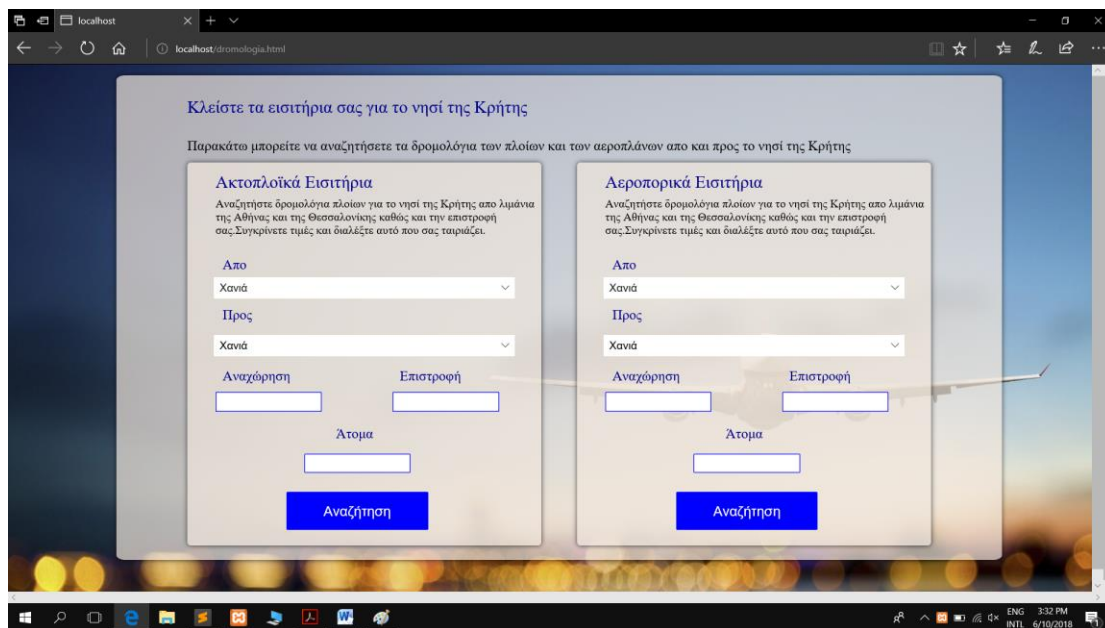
localhost

localhost/dromologia.html

Κλείστε τα εισιτήρια σας για το νησί της Κρήτης

Παρακάτω μπορείτε να αναζητήσετε τα δρομολόγια των πλοίων και των αεροπλάνων απο και προς το νησί της Κρήτης

Ακτοπλοϊκά Εισιτήρια

Αναζητήστε δρομολόγια πλοίων για το νησί της Κρήτης απο λιμάνια της Αθήνας και της Θεσσαλονίκης καθώς και την επιστροφή σας.Συγκρίνετε τιμές και διαλέξτε αυτό που σας ταιριάζει.

Απο

Χανιά

Προς

Χανιά

Αναχώρηση

Επιστροφή

Άτομα

Αναζήτηση

Αεροπορικά Εισιτήρια

Αναζητήστε δρομολόγια πλοίων για το νησί της Κρήτης απο λιμάνια της Αθήνας και της Θεσσαλονίκης καθώς και την επιστροφή σας.Συγκρίνετε τιμές και διαλέξτε αυτό που σας ταιριάζει.

Απο

Χανιά

Προς

Χανιά

Αναχώρηση

Επιστροφή

Άτομα

Αναζήτηση

ENG INTL 3:32 PM 6/10/2018